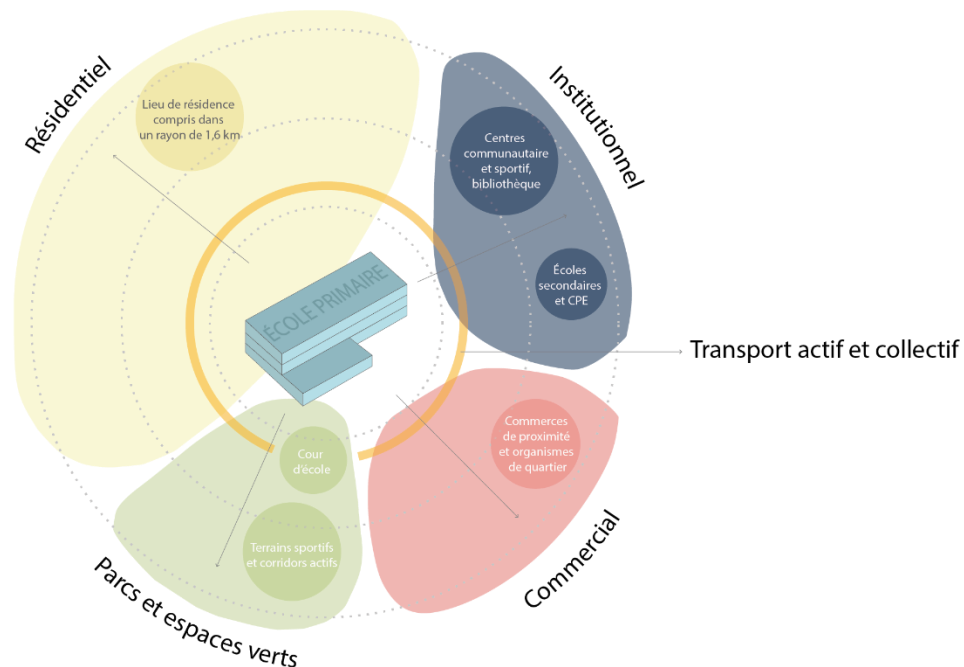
Résidentiel

Lieu de résidence compris dans un rayon de 1,6 km

Institutionnel

Centres communautaire et sportif, bibliothèque

Écoles secondaires et CPE

ÉCOLE PRIMAIRE

Transport actif et collectif

Commerces de proximité et organismes de quartier

Commercial

Cour d'école

Terrains sportifs et corridors actifs

Parcs et espaces verts